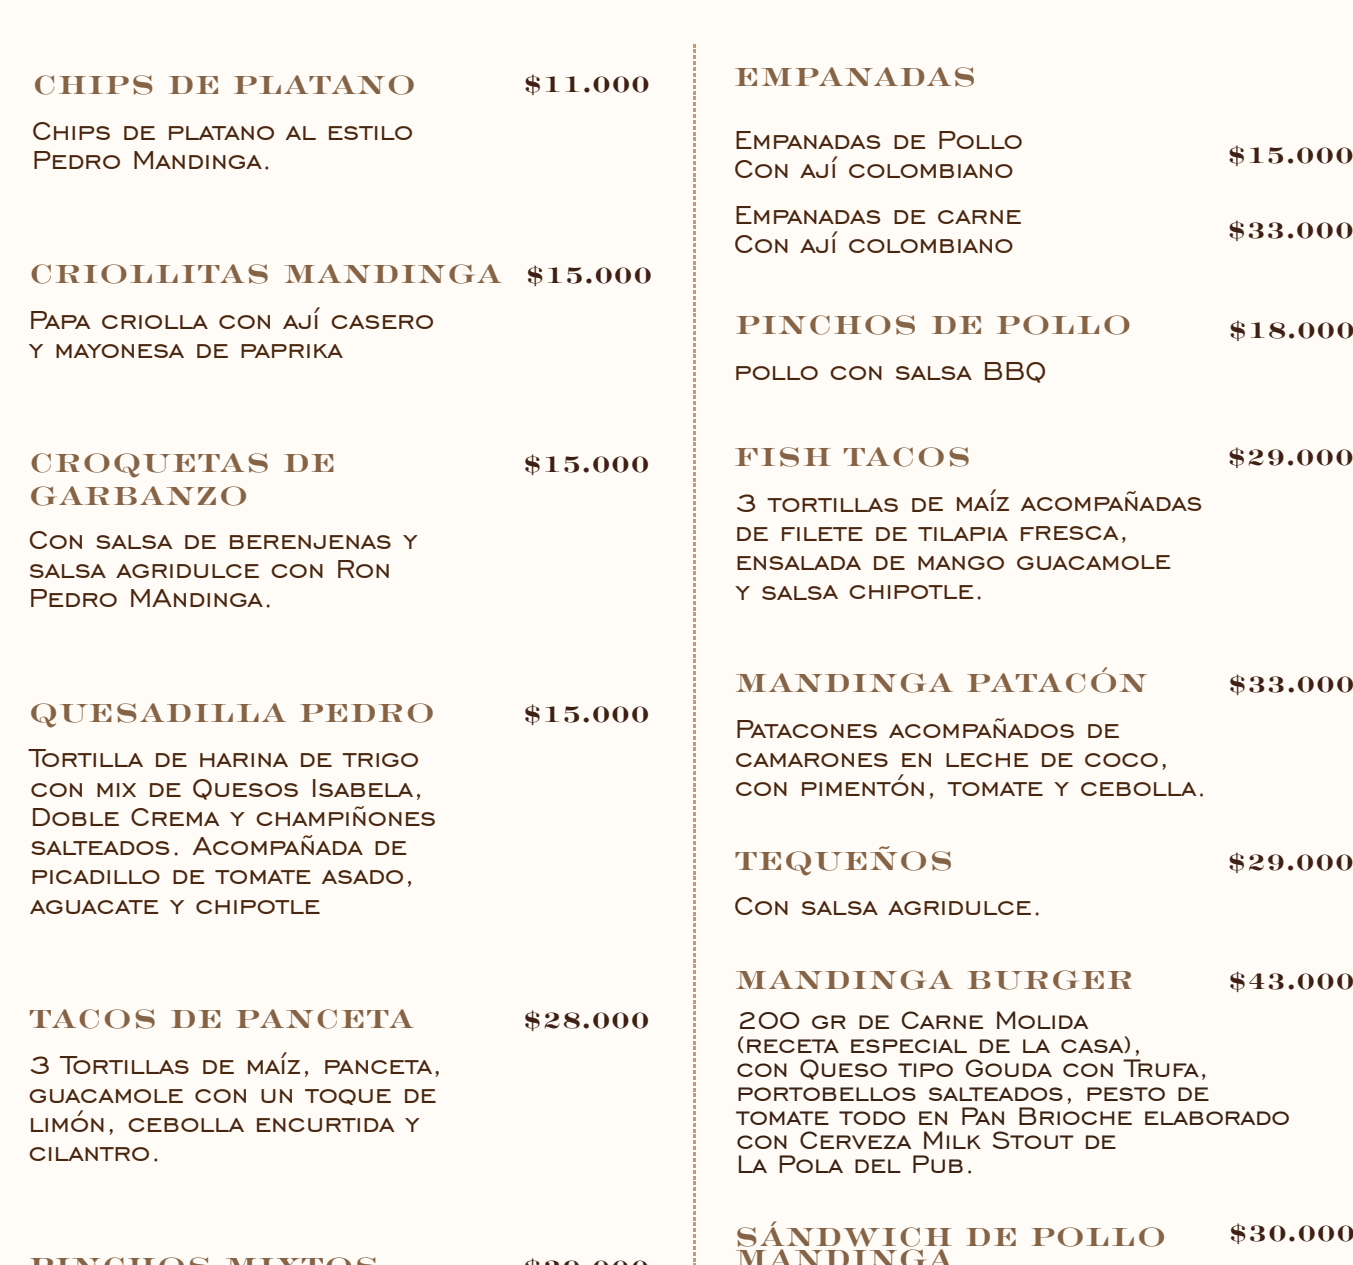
CHIPS DE PLATANO $11.000

Chips de platano al estilo Pedro Mandinga.

CRIOLLITAS MANDINGA $15.000

Papa criolla con ají casero y mayonesa de paprika

CROQUETAS DE GARBANZO $15.000

Con salsa de berenjenas y salsa agridulce con Ron Pedro MAndinga.

QUESADILLA PEDRO $15.000

Tortilla de harina de trigo con mix de Quesos Isabela, Doble Crema y champiñones salteados. Acompañada de picadillo de tomate asado, aguacate y chipotle

TACOS DE PANCETA $28.000

3 Tortillas de maíz, panceta, guacamole con un toque de limón, cebolla encurtida y cilantro.

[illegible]

EMPANADAS

Empanadas de Pollo Con ají colombiano $15.000

Empanadas de carne Con ají colombiano $33.000

PINCHOS DE POLLO $18.000

pollo con salsa BBQ

FISH TACOS $29.000

3 tortillas de maíz acompañadas de filete de tilapia fresca, ensalada de mango guacamole y salsa chipotle.

MANDINGA PATACÓN $33.000

Patacones acompañados de camarones en leche de coco, con pimentón, tomate y cebolla.

TEQUEÑOS $29.000

Con salsa agridulce.

MANDINGA BURGER $43.000

200 gr de Carne Molida (receta especial de la casa), con Queso tipo Gouda con Trufa, portobellos salteados, pesto de tomate todo en Pan Brioche elaborado con Cerveza Milk Stout de La Pola del Pub.

SÁNDWICH DE POLLO MANDINGA $30.000